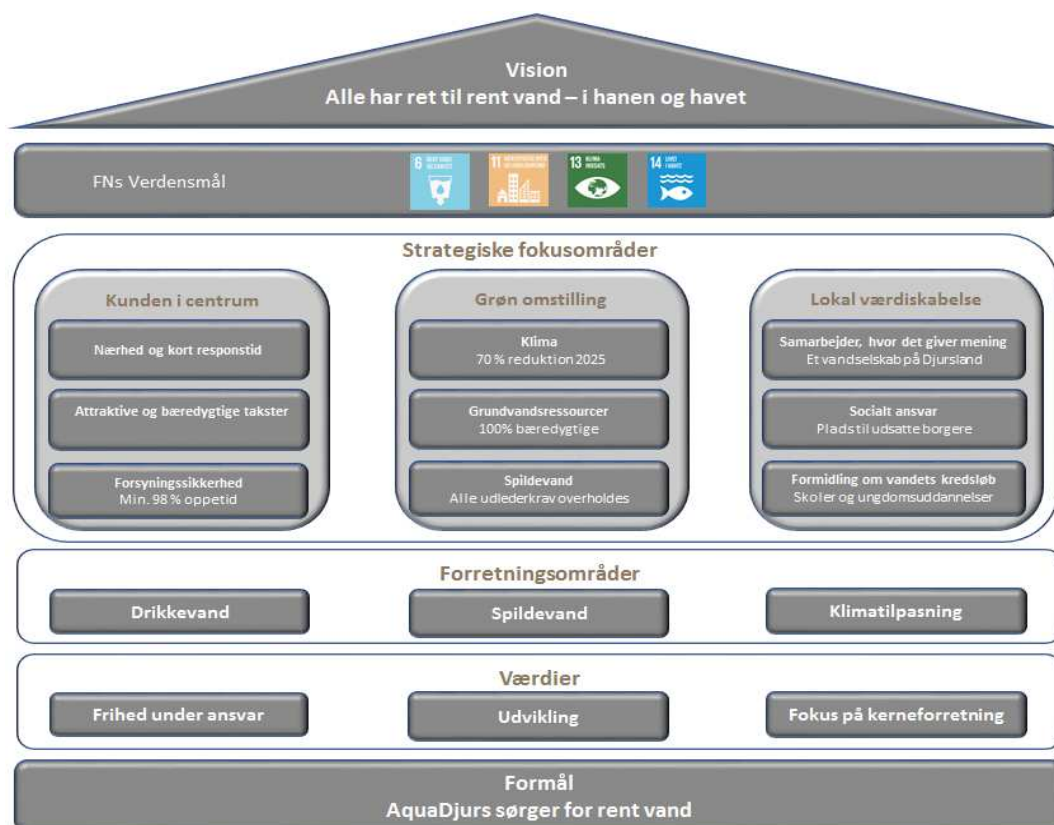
Vision
Alle har ret til rent vand – i hanen og havet

FNs Verdensmål

6 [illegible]
11 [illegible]
13 KLIMA INDSATS
14 LIVET I HAVET

Strategiske fokusområder

Kunden i centrum

Nærhed og kort responstid

Attraktive og bæredygtige takster

Forsyningssikkerhed
Min. 98 % oppetid

Grøn omstilling

Klima
70 % reduktion 2025

Grundvandsressourcer
100% bæredygtige

Spildevand
Alle udlederkrav overholdes

Lokal værdiskabelse

Samarbejder, hvor det giver mening
Et vandselskab på Djursland

Socialt ansvar
Plads til udsatte borgere

Formidling om vandets kredsløb
Skoler og ungdomsuddannelser

Forretningsområder

Drikkevand

Spildevand

Klimatilpasning

Værdier

Frihed under ansvar

Udvikling

Fokus på kerneforretning

Formål
AquaDjurs sørger for rent vand